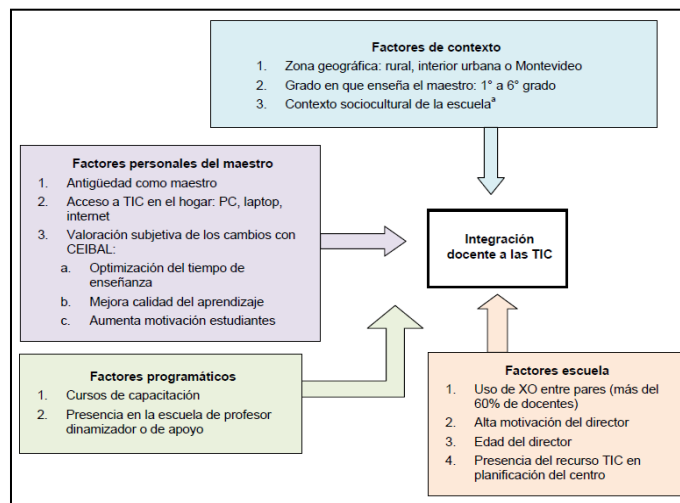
Factores de contexto

1. Zona geográfica: rural, interior urbana o Montevideo
2. Grado en que enseña el maestro: 1° a 6° grado
3. Contexto sociocultural de la escuela$^{a}$

Factores personales del maestro

1. Antigüedad como maestro
2. Acceso a TIC en el hogar: PC, laptop, internet
3. Valoración subjetiva de los cambios con CEIBAL:
a. Optimización del tiempo de enseñanza
b. Mejora calidad del aprendizaje
c. Aumenta motivación estudiantes

Integración docente a las TIC

Factores programáticos

1. Cursos de capacitación
2. Presencia en la escuela de profesor dinamizador o de apoyo

Factores escuela

1. Uso de XO entre pares (más del 60% de docentes)
2. Alta motivación del director
3. Edad del director
4. Presencia del recurso TIC en planificación del centro